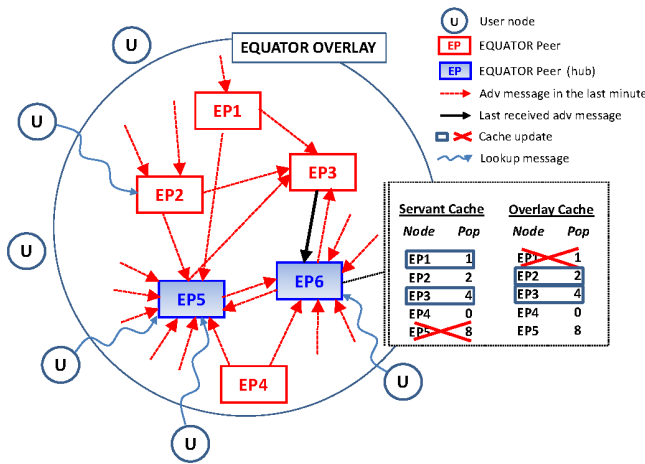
U
U
U
U
U
U

EQUATOR OVERLAY

EP1
EP2
EP3
EP4
EP5
EP6

U User node
EP EQUATOR Peer
EP EQUATOR Peer (hub)
Adv message in the last minute
Last received adv message
Cache update
Lookup message

Servant Cache

| Node | Pop |
|---|---|
| EP1 | 1 |
| EP2 | 2 |
| EP3 | 4 |
| EP4 | 0 |
| EP5 | 8 |

Overlay Cache

| Node | Pop |
|---|---|
| EP1 | 1 |
| EP2 | 2 |
| EP3 | 4 |
| EP4 | 0 |
| EP5 | 8 |